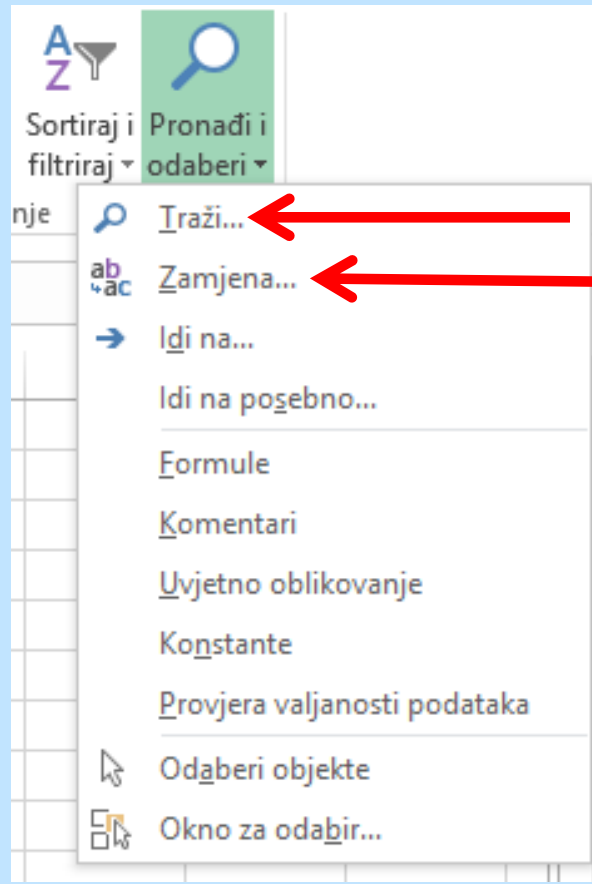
A
Z

Sortiraj i filtriraj

Pronađi i odaberi

nje

Traži...

ab
ac

Zamjena...

Idi na...

Idi na posebno...

Formule

Komentari

Uvjetno oblikovanje

Konstante

Provjera valjanosti podataka

Odaberi objekte

Okno za odabir...